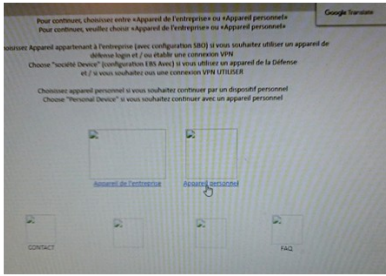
Google Translate

Pour continuer, choisissez entre «Appareil de l'entreprise» ou «Appareil personnel»
Pour continuer, veuillez choisir «Appareil de l'entreprise» ou «Appareil personnel»

Choisissez Appareil appartenant à l'entreprise (avec configuration SBO) si vous souhaitez utiliser un appareil de défense login et / ou établir une connexion VPN
Choose "société Device" (configuration EBS Avec) si vous utiliser un appareil de la Défense et / si vous souhaitez ou une connexion VPN UTILISER

Choisissez appareil personnel si vous souhaitez continuer par un dispositif personnel
Choose "Personal Device" si vous souhaitez continuer avec un appareil personnel

Appareil de l'entreprise
Appareil personnel

CONTACT
FAQ